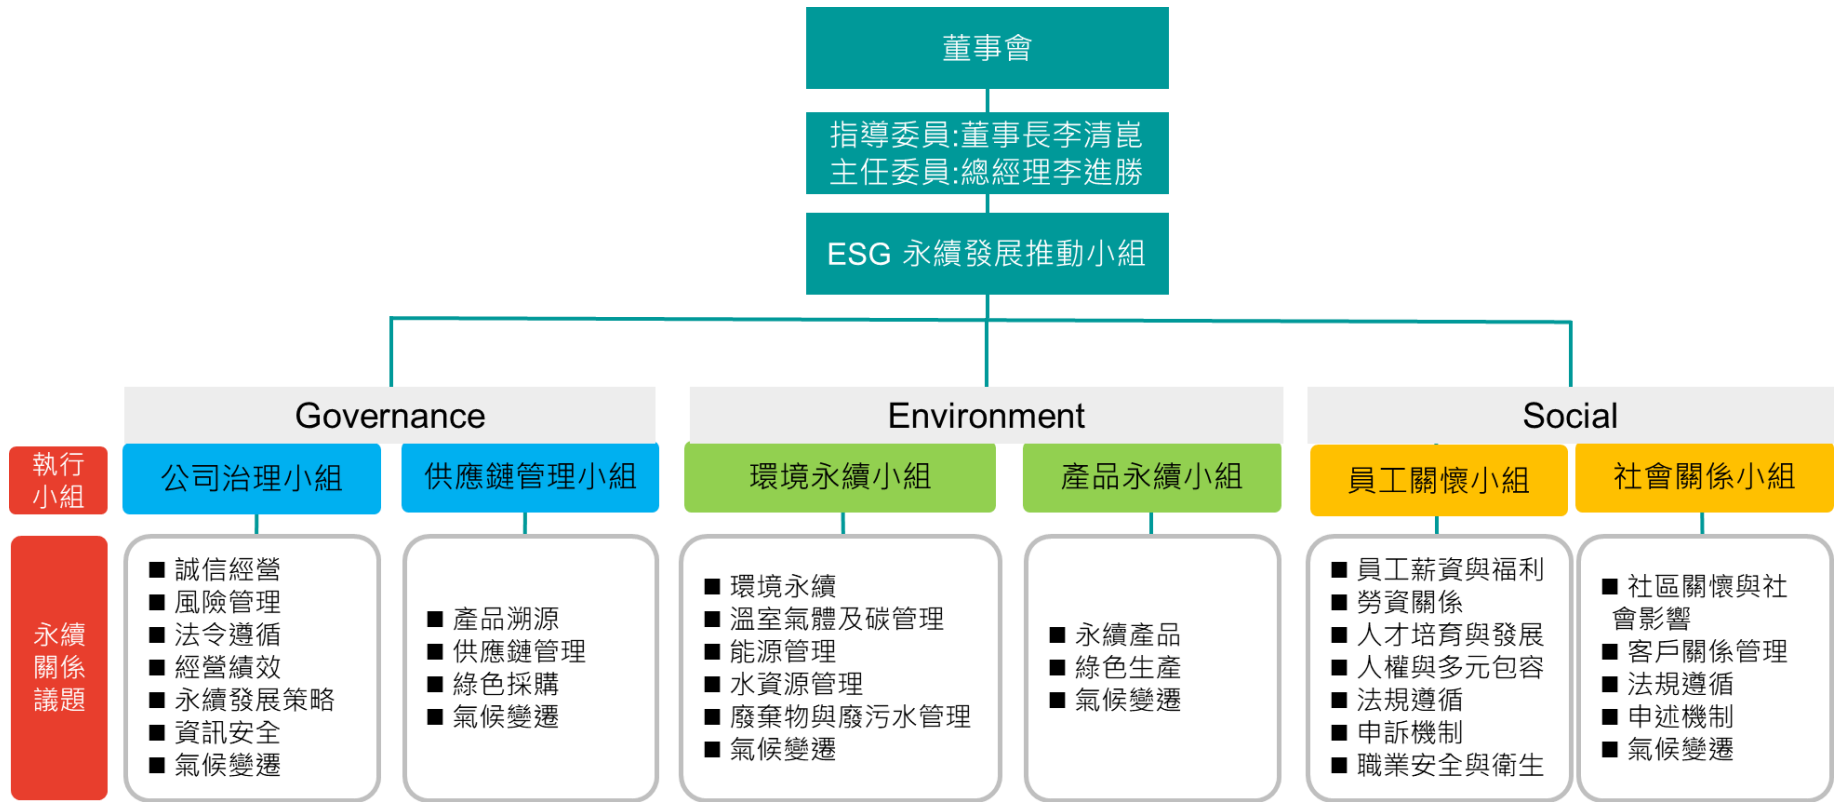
董事會

指導委員:董事長李清崑
主任委員:總經理李進勝

ESG 永續發展推動小組

Governance

Environment

Social

執行小組

公司治理小組

供應鏈管理小組

環境永續小組

產品永續小組

員工關懷小組

社會關係小組

永續關係議題

■ 誠信經營
■ 風險管理
■ 法令遵循
■ 經營績效
■ 永續發展策略
■ 資訊安全
■ 氣候變遷

■ 產品溯源
■ 供應鏈管理
■ 綠色採購
■ 氣候變遷

■ 環境永續
■ 溫室氣體及碳管理
■ 能源管理
■ 水資源管理
■ 廢棄物與廢污水管理
■ 氣候變遷

■ 永續產品
■ 綠色生產
■ 氣候變遷

■ 員工薪資與福利
■ 勞資關係
■ 人才培育與發展
■ 人權與多元包容
■ 法規遵循
■ 申訴機制
■ 職業安全與衛生

■ 社區關懷與社會影響
■ 客戶關係管理
■ 法規遵循
■ 申述機制
■ 氣候變遷